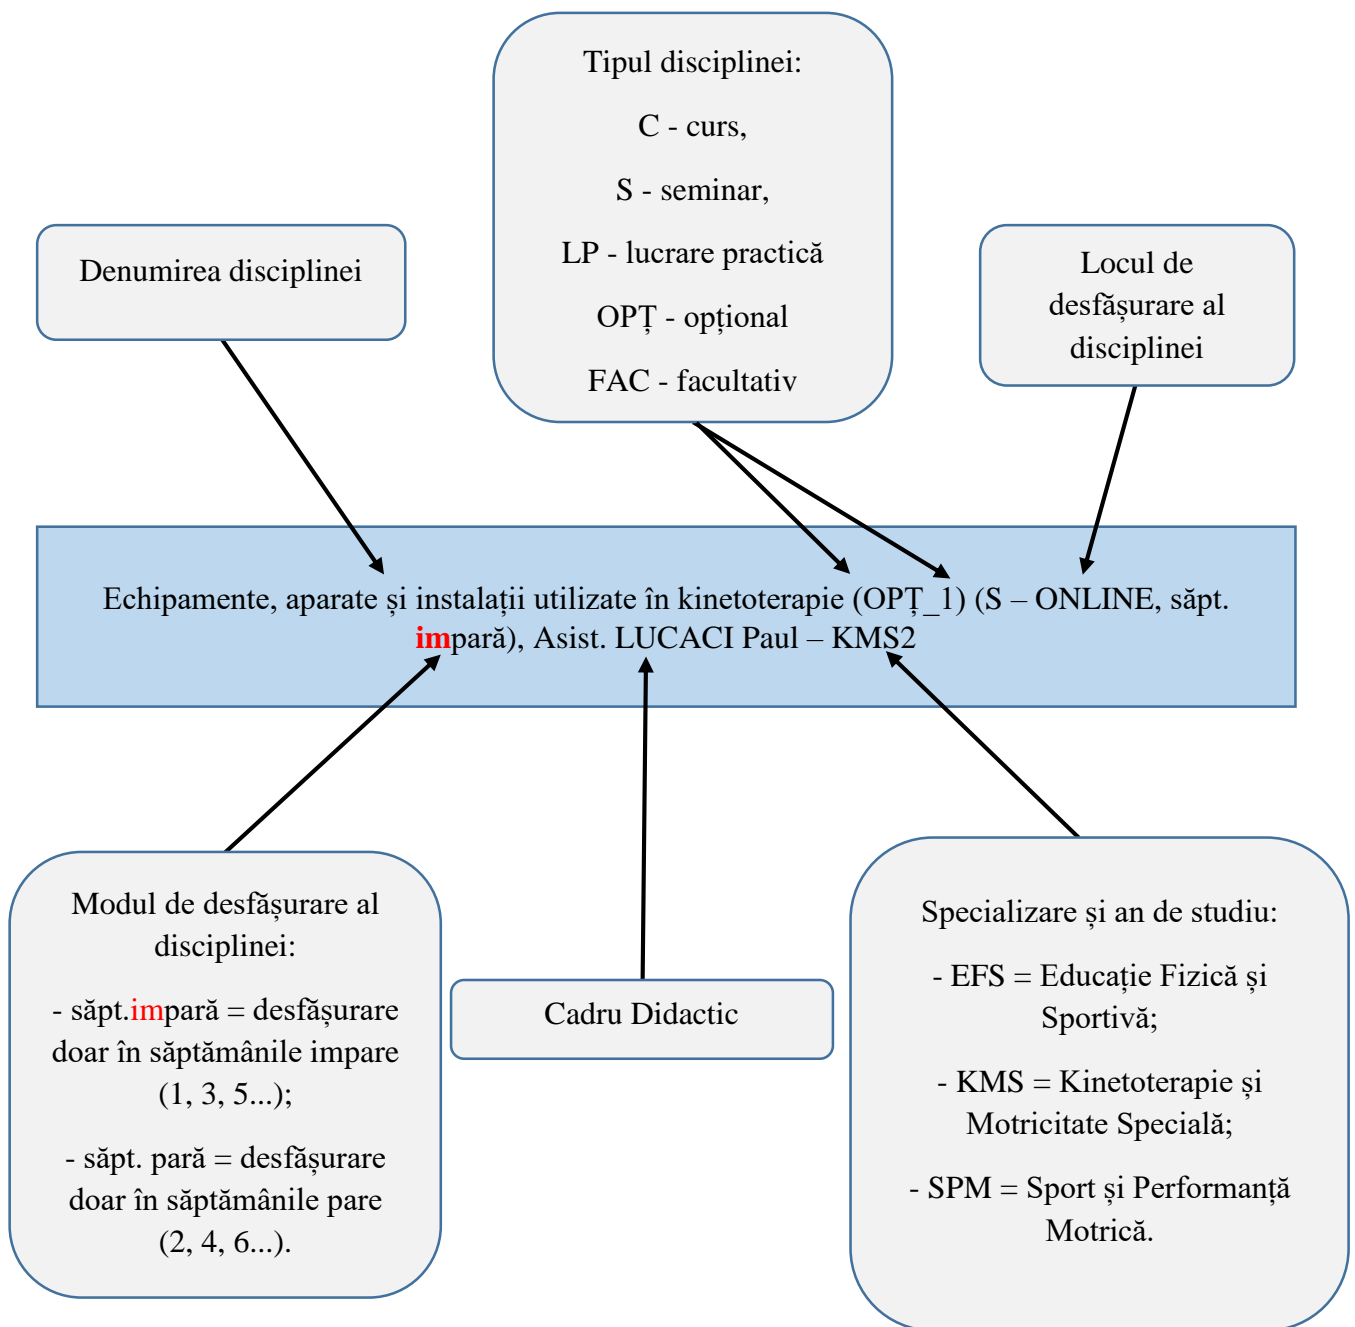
Tipul disciplinei:

C - curs,

S - seminar,

LP - lucrare practică

OPȚ - opțional

FAC - facultativ

Denumirea disciplinei

Locul de desfășurare al disciplinei

Echipamente, aparate și instalații utilizate în kinetoterapie (OPȚ_1) (S – ONLINE, săpt. impară), Asist. LUCACI Paul – KMS2

Modul de desfășurare al disciplinei:

- săpt.impară = desfășurare doar în săptămânile impare (1, 3, 5...);

- săpt. pară = desfășurare doar în săptămânile pare (2, 4, 6...).

Cadru Didactic

Specializare și an de studiu:

- EFS = Educație Fizică și Sportivă;

- KMS = Kinetoterapie și Motricitate Specială;

- SPM = Sport și Performanță Motrică.